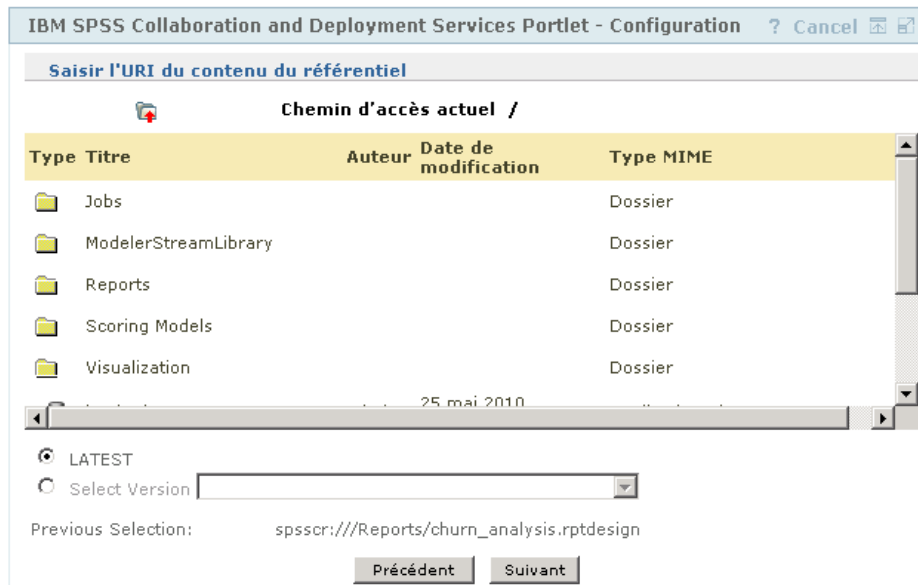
IBM SPSS Collaboration and Deployment Services Portlet - Configuration ? Cancel

Saisir l'URI du contenu du référentiel

Chemin d'accès actuel /

| Type | Titre | Auteur | Date de modification | Type MIME |
|---|---|---|---|---|
| | Jobs | | | Dossier |
| | ModelerStreamLibrary | | | Dossier |
| | Reports | | | Dossier |
| | Scoring Models | | | Dossier |
| | Visualization | | | Dossier |
| | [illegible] | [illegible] | 25 mai 2010 | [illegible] |

LATEST

Select Version

Previous Selection: spsscr:///Reports/churn_analysis.rptdesign

Précédent Suivant